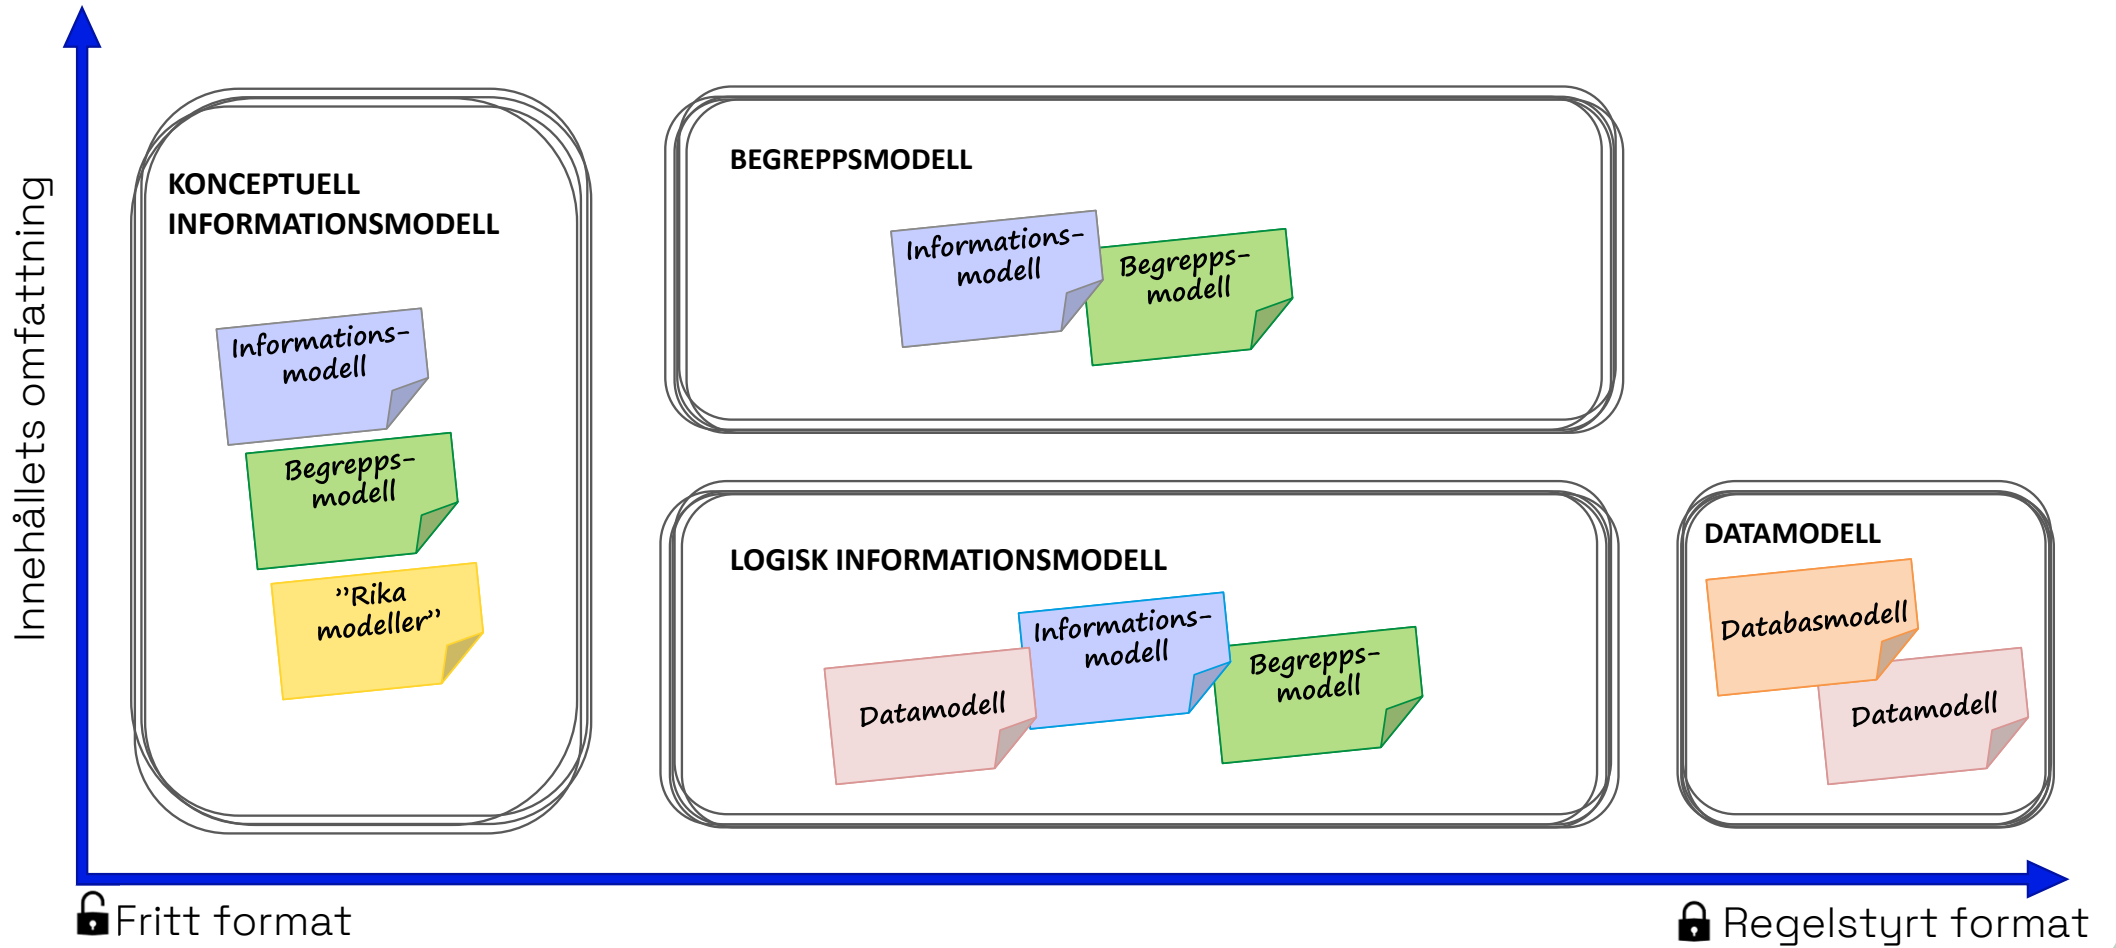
Innehållets omfattning

KONCEPTUELL INFORMATIONSMODELL

Informations-modell

Begrepps-modell

"Rika modeller"

BEGREPPSMODELL

Informations-modell

Begrepps-modell

LOGISK INFORMATIONSMODELL

Datamodell

Informations-modell

Begrepps-modell

DATAMODELL

Databasmodell

Datamodell

Fritt format

Regelstyrt format